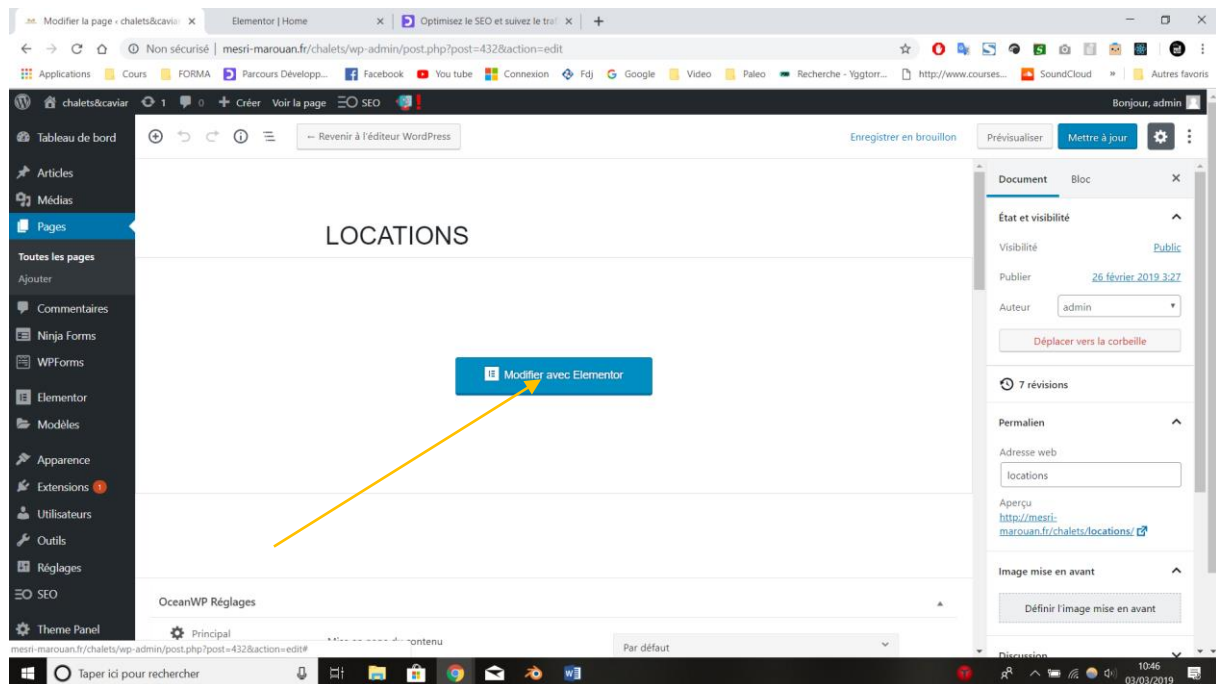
Modifier la page ‹ chalets&caviar ×
Elementor | Home ×
Optimisez le SEO et suivez le traf ×
+

Non sécurisé | mesri-marouan.fr/chalets/wp-admin/post.php?post=432&action=edit

Applications Cours FORMA Parcours Développ... Facebook You tube Connexion Fdj Google Video Paleo Recherche - Yggtorr... http://www.courses... SoundCloud » Autres favoris

chalets&caviar 1 0 + Créer Voir la page SEO
Bonjour, admin

Tableau de bord
Articles
Médias
Pages
Toutes les pages
Ajouter
Commentaires
Ninja Forms
WPForms
Elementor
Modèles
Apparence
Extensions 1
Utilisateurs
Outils
Réglages
SEO
Theme Panel

← Revenir à l'éditeur WordPress
Enregistrer en brouillon
Prévisualiser
Mettre à jour

LOCATIONS

Modifier avec Elementor

OceanWP Réglages
Principal
Mise en page du contenu
Par défaut

Document Bloc ×
État et visibilité
Visibilité Public
Publier 26 février 2019 3:27
Auteur admin
Déplacer vers la corbeille
7 révisions
Permalien
Adresse web
locations
Aperçu
http://mesri-marouan.fr/chalets/locations/
Image mise en avant
Définir l'image mise en avant
Discussion

mesri-marouan.fr/chalets/wp-admin/post.php?post=432&action=edit#

Taper ici pour rechercher
10:46
03/03/2019